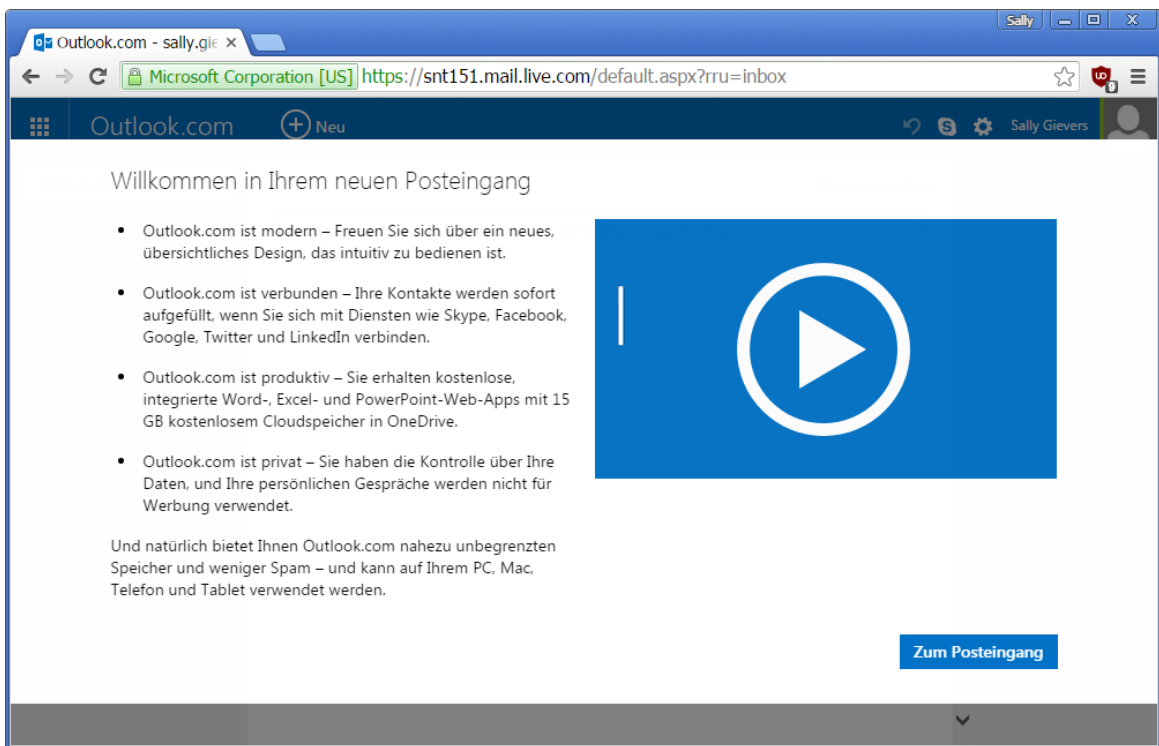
Sally

Outlook.com - sally.gie ×

Microsoft Corporation [US] https://snt151.mail.live.com/default.aspx?rru=inbox

Outlook.com Neu

Sally Gievers

Willkommen in Ihrem neuen Posteingang

- Outlook.com ist modern – Freuen Sie sich über ein neues, übersichtliches Design, das intuitiv zu bedienen ist.
- Outlook.com ist verbunden – Ihre Kontakte werden sofort aufgefüllt, wenn Sie sich mit Diensten wie Skype, Facebook, Google, Twitter und LinkedIn verbinden.
- Outlook.com ist produktiv – Sie erhalten kostenlose, integrierte Word-, Excel- und PowerPoint-Web-Apps mit 15 GB kostenlosem Cloudspeicher in OneDrive.
- Outlook.com ist privat – Sie haben die Kontrolle über Ihre Daten, und Ihre persönlichen Gespräche werden nicht für Werbung verwendet.

Und natürlich bietet Ihnen Outlook.com nahezu unbegrenzten Speicher und weniger Spam – und kann auf Ihrem PC, Mac, Telefon und Tablet verwendet werden.

Zum Posteingang